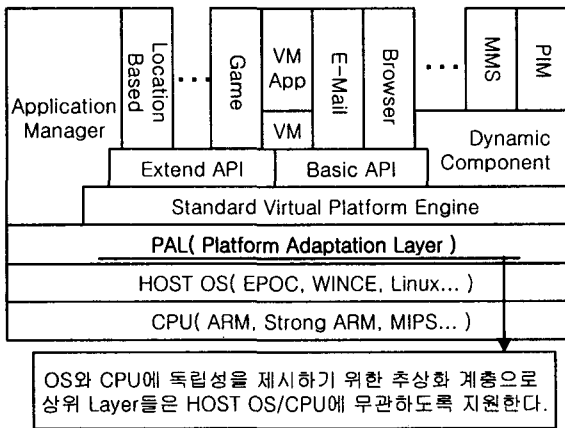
Application Manager

Location Based

. . .

Game

VM App

VM

E-Mail

Browser

. . .

MMS

PIM

Dynamic Component

Extend API

Basic API

Standard Virtual Platform Engine

PAL( Platform Adaptation Layer )

HOST OS( EPOC, WINCE, Linux... )

CPU( ARM, Strong ARM, MIPS... )

OS와 CPU에 독립성을 제시하기 위한 추상화 계층으로 상위 Layer들은 HOST OS/CPU에 무관하도록 지원한다.